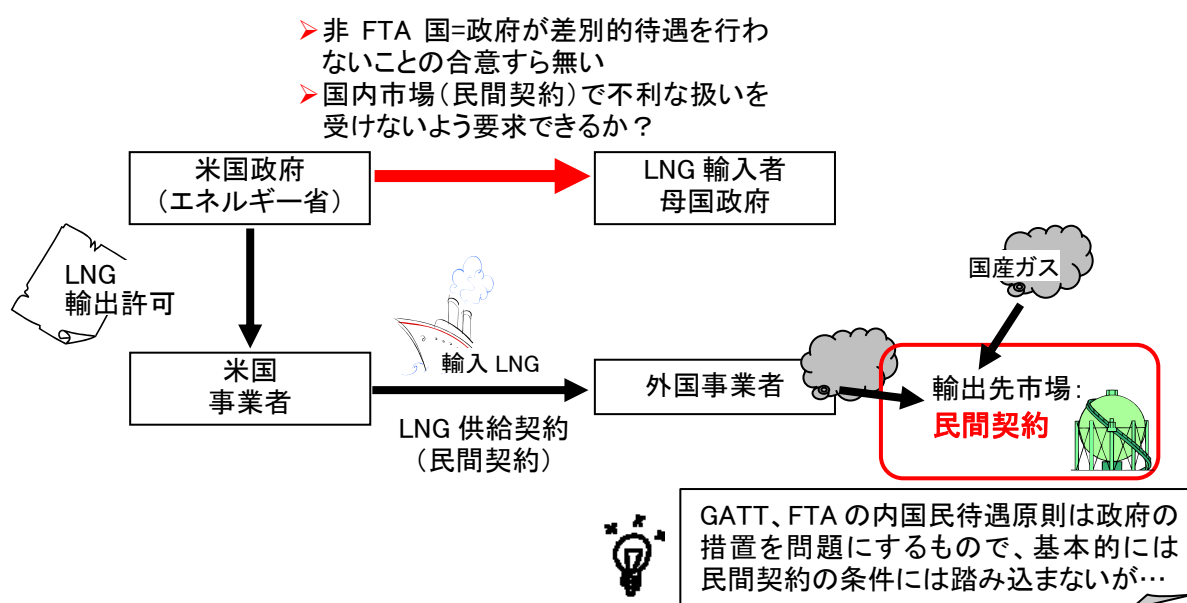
➢非 FTA 国=政府が差別的待遇を行わないことの合意すら無い
➢国内市場(民間契約)で不利な扱いを受けないよう要求できるか？

米国政府
(エネルギー省)

LNG 輸入者
母国政府

LNG
輸出許可

国産ガス

輸入 LNG

米国
事業者

外国事業者

輸出先市場:
民間契約

LNG 供給契約
(民間契約)

GATT、FTA の内国民待遇原則は政府の措置を問題にするもので、基本的には民間契約の条件には踏み込まないが…